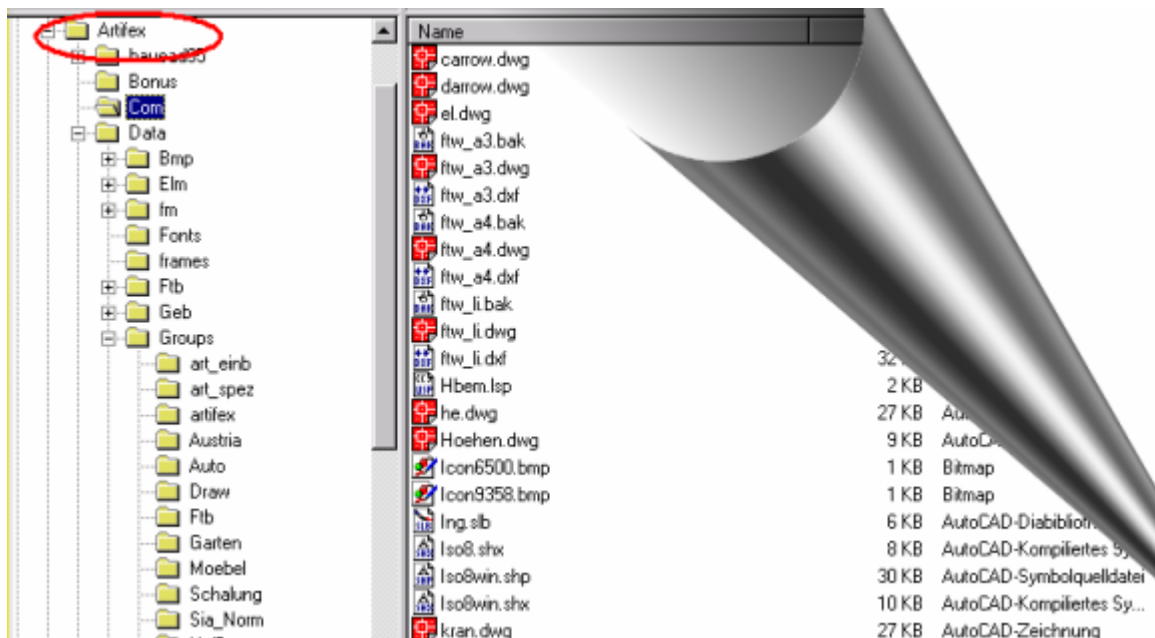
Artifex
bauead35
Bonus
Com
Data
Bmp
Elm
fm
Fonts
frames
Ftb
Geb
Groups
art_einb
art_spez
artifex
Austria
Auto
Draw
Ftb
Garten
Moebel
Schalung
Sia_Norm

| Name | | |
|---|---|---|
| carrow.dwg | | |
| darrow.dwg | | |
| el.dwg | | |
| ftw_a3.bak | | |
| ftw_a3.dwg | | |
| ftw_a3.dxf | | |
| ftw_a4.bak | | |
| ftw_a4.dwg | | |
| ftw_a4.dxf | | |
| ftw_li.bak | | |
| ftw_li.dwg | | |
| ftw_li.dxf | 32 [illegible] | |
| Hbem.lsp | 2 KB | |
| he.dwg | 27 KB | Au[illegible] |
| Hoehen.dwg | 9 KB | AutoCA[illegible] |
| Icon6500.bmp | 1 KB | Bitmap |
| Icon9358.bmp | 1 KB | Bitmap |
| Ing.slb | 6 KB | AutoCAD-Diabibliot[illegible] |
| Iso8.shx | 8 KB | AutoCAD-Kompiliertes Sy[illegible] |
| Iso8win.shp | 30 KB | AutoCAD-Symbolquelldatei |
| Iso8win.shx | 10 KB | AutoCAD-Kompiliertes Sy... |
| kran.dwg | 27 KB | AutoCAD-Zeichnung |